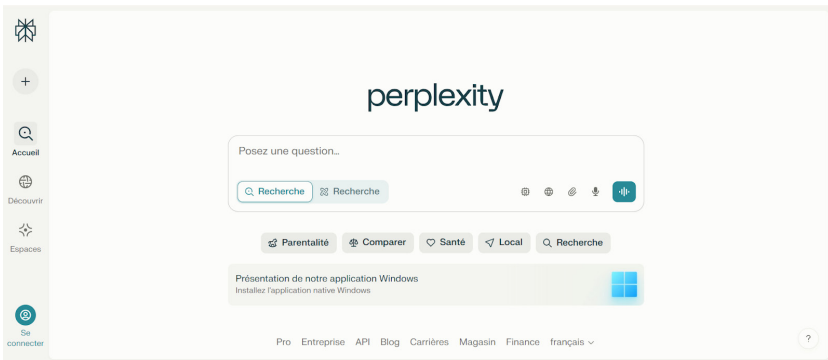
Accueil

Découvrir

Espaces

Se connecter

perplexity

Posez une question...

Recherche Recherche

Parentalité Comparer Santé Local Recherche

Présentation de notre application Windows
Installez l'application native Windows

Pro Entreprise API Blog Carrières Magasin Finance français

?